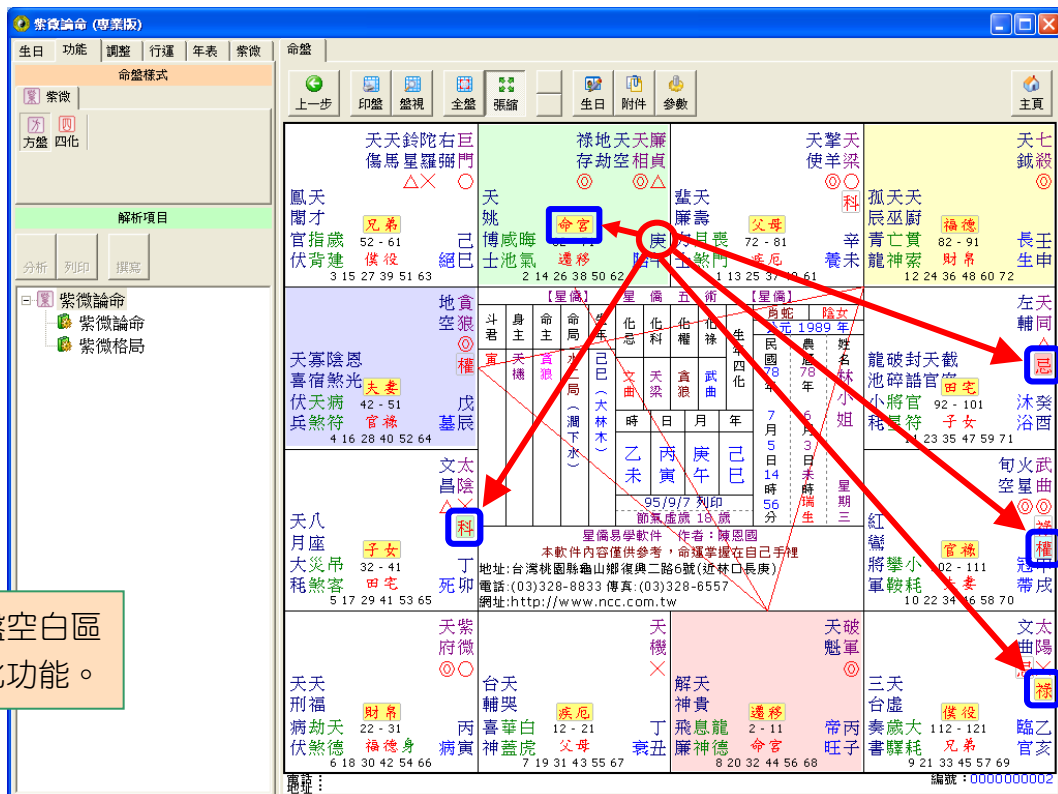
紫微論命 (專業版)

生日 功能 調整 行運 年表 紫微

命盤樣式
紫微
方盤 四化

解析項目
分析 列印 撰寫

紫微論命
紫微論命
紫微格局

空白區
功能。

命盤
上一步 印盤 盤視 全盤 張縮 生日 附件 參數 主頁

天天鈴陀右巨
傷馬星羅弼門
△✕ ○
鳳天
閣才
兄弟
官指歲 52 - 61 己
伏背建 僕役 絕巳
3 15 27 39 51 63

祿地天天廉
存劫空相貞
◎ ◎△
天
姚
命宮
博咸晦
士池氣 遷移
2 14 26 38 50 62

天擎天
使羊梁
◎○
科
蜚天
廉壽
父母
72 - 81 辛
疾厄 養未
1 13 25 37 49 61

天七
鉞殺
◎
孤天天
辰巫廚
福德
青亡貫 82 - 91 長壬
龍神索 財帛 生申
12 24 36 48 60 72

地貪
空狼
◎
權
天寡陰恩
喜宿煞光
夫妻
伏天病 42 - 51 戊
兵煞符 官祿 墓辰
4 16 28 40 52 64

左天
輔同
△
忌
龍破封天截
池碎誥官空
田宅
小將官 92 - 101
耗星符 子女
11 23 35 47 59 71
沐癸
浴酉

文太
昌陰
科
天八
月座
子女
大災弔 32 - 41 丁
耗煞客 田宅 死卯
5 17 29 41 53 65

旬火武
空星曲
◎◎
權
紅
鸞
官祿
將攀小 102 - 111
軍鞍耗 夫妻
10 22 34 46 58 70
冠
帶戌

【星僑】 星 僑 五 術 【星僑】
斗君 身主 命主 命局 生年 化忌 化科 化權 化祿 生年四化
寅 天機 貪狼 水二局(潤下水) 己巳(大林木) 文曲 天梁 貪狼 武曲
肖蛇 陰女
西元 1989 年
民國 78 年 7 月 5 日 14 時 56 分
農曆 78 年 6 月 3 日 未時 端生
姓名 林小姐
星期三
時 日 月 年
乙未 丙寅 庚午 己巳
95/9/7 列印
節氣盛歲 18 歲
星僑易學軟件 作者:陳恩國
本軟件內容僅供參考,命運掌握在自己手裡
地址:台灣桃園縣龜山鄉復興二路6號(近林口長庚)
電話:(03)328-8833 傳真:(03)328-6557
網址:http://www.ncc.com.tw

天紫
府微
◎○
天天
刑福
財帛
病劫天 22 - 31 丙
伏煞德 福德身 病寅
6 18 30 42 54 66

天
機
✕
台天
輔哭
疾厄
喜華白 12 - 21 丁
神蓋虎 父母 衰丑
7 19 31 43 55 67

天破
魁軍
◎
解天
神貴
遷移
飛息龍 2 - 11 帝丙
廉神德 命宮 旺子
8 20 32 44 56 68

文太
曲陽
✕
祿
三天
台虛
僕役
奏歲大 112 - 121 臨乙
書驛耗 兄弟 官亥
9 21 33 45 57 69

地址:
編號:0000000002